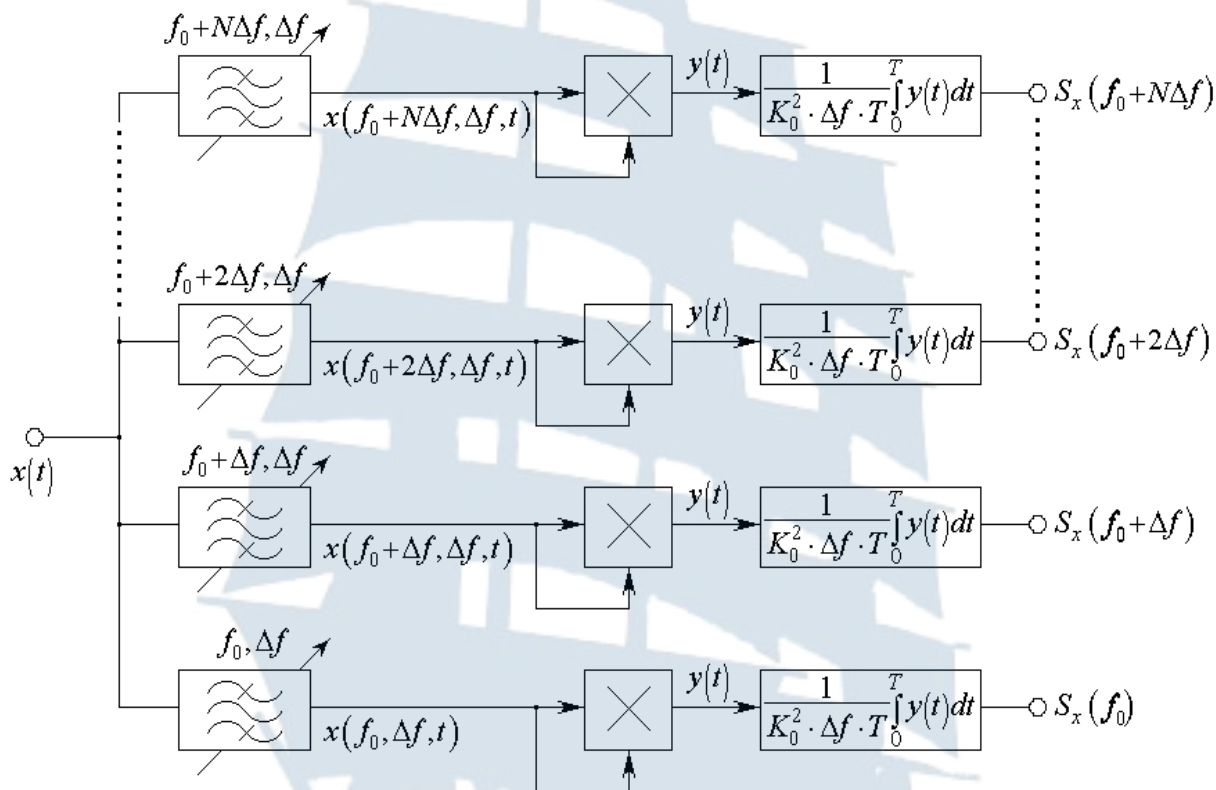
$f_0+N\Delta f, \Delta f$

$y(t)$

$\frac{1}{K_0^2 \cdot \Delta f \cdot T}\int_0^T y(t)dt$

$S_x(f_0+N\Delta f)$

$x(f_0+N\Delta f, \Delta f, t)$

$f_0+2\Delta f, \Delta f$

$y(t)$

$\frac{1}{K_0^2 \cdot \Delta f \cdot T}\int_0^T y(t)dt$

$S_x(f_0+2\Delta f)$

$x(f_0+2\Delta f, \Delta f, t)$

$x(t)$

$f_0+\Delta f, \Delta f$

$y(t)$

$\frac{1}{K_0^2 \cdot \Delta f \cdot T}\int_0^T y(t)dt$

$S_x(f_0+\Delta f)$

$x(f_0+\Delta f, \Delta f, t)$

$f_0, \Delta f$

$y(t)$

$\frac{1}{K_0^2 \cdot \Delta f \cdot T}\int_0^T y(t)dt$

$S_x(f_0)$

$x(f_0, \Delta f, t)$